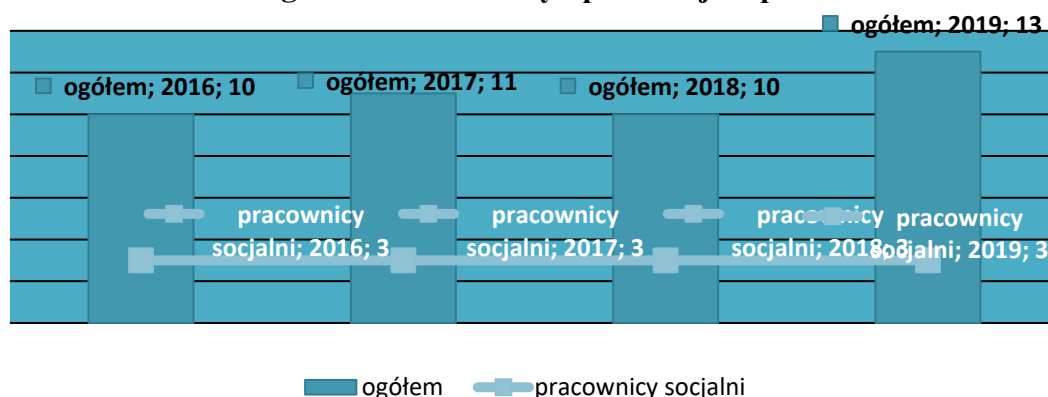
ogółem; 2019; 13

ogółem; 2016; 10

ogółem; 2017; 11

ogółem; 2018; 10

pracownicy socjalni; 2016; 3

pracownicy socjalni; 2017; 3

pracownicy socjalni; 2018; 3

pracownicy socjalni; 2019; 3

ogółem pracownicy socjalni